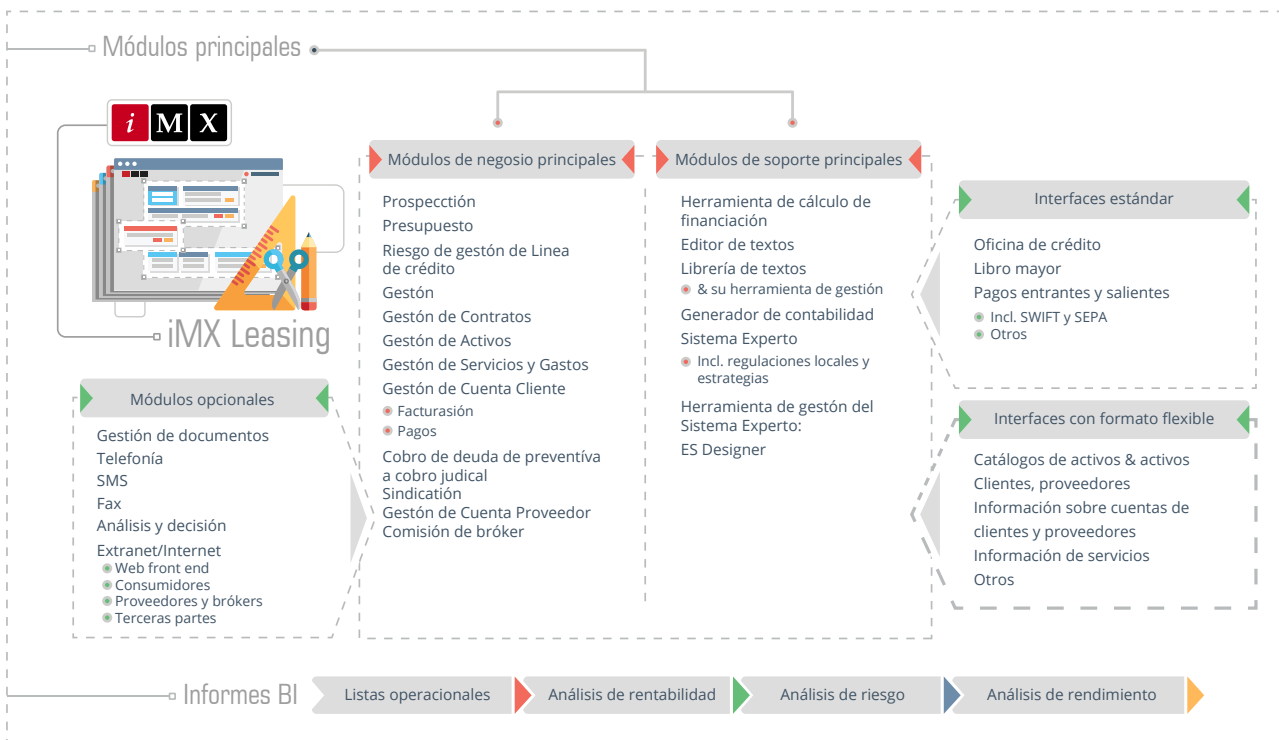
Módulos principales

iMX

iMX Leasing

Módulos de negosio principales

Prospecction
Presupuesto
Riesgo de gestón de Linea de crédito
Gestón
Gestón de Contratos
Gestón de Activos
Gestón de Servicios y Gastos
Gestón de Cuenta Cliente
Facturasión
Pagos
Cobro de deuda de preventiva a cobro judical
Sindicatión
Gestón de Cuenta Proveedor
Comisión de bróker

Módulos de soporte principales

Herramienta de cálculo de financiación
Editor de textos
Librería de textos
& su herramienta de gestión
Generador de contabilidad
Sistema Experto
Incl. regulaciones locales y estrategias
Herramienta de gestón del Sistema Experto:
ES Designer

Interfaces estándar

Oficina de crédito
Libro mayor
Pagos entrantes y salientes
Incl. SWIFT y SEPA
Otros

Interfaces con formato flexible

Catálogos de activos & activos
Clientes, proveedores
Información sobre cuentas de clientes y proveedores
Información de servicios
Otros

Módulos opcionales

Gestión de documentos
Telefonía
SMS
Fax
Análisis y decisión
Extranet/Internet
Web front end
Consumidores
Proveedores y brókers
Terceras partes

Informes BI

Listas operacionales
Análisis de rentabilidad
Análisis de riesgo
Análisis de rendimiento